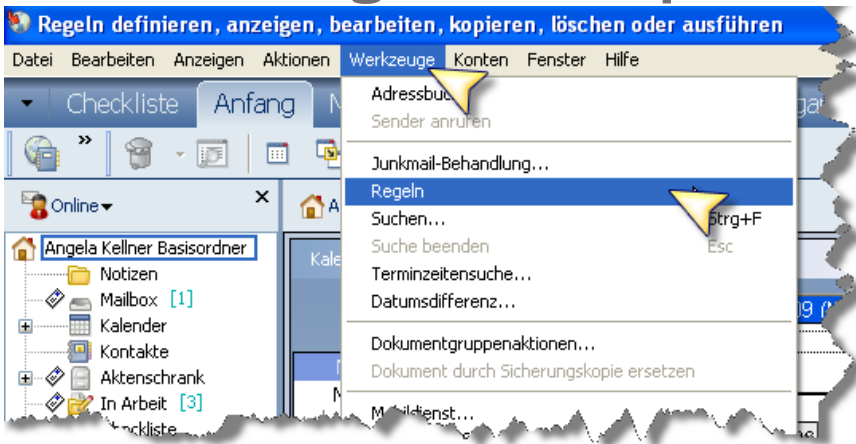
Regeln definieren, anzeigen, bearbeiten, kopieren, löschen oder ausführen

Datei Bearbeiten Anzeigen Aktionen Werkzeuge Konten Fenster Hilfe

Checkliste Anfang

Online

Angela Kellner Basisordner
Notizen
Mailbox [1]
Kalender
Kontakte
Aktenschrank
In Arbeit [3]
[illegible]ckliste

Adressbu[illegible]
Sender anrufen
Junkmail-Behandlung...
Regeln
Suchen... Strg+F
Suche beenden Esc
Terminzeitensuche...
Datumsdifferenz...
Dokumentgruppenaktionen...
Dokument durch Sicherungskopie ersetzen
M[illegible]dienst...